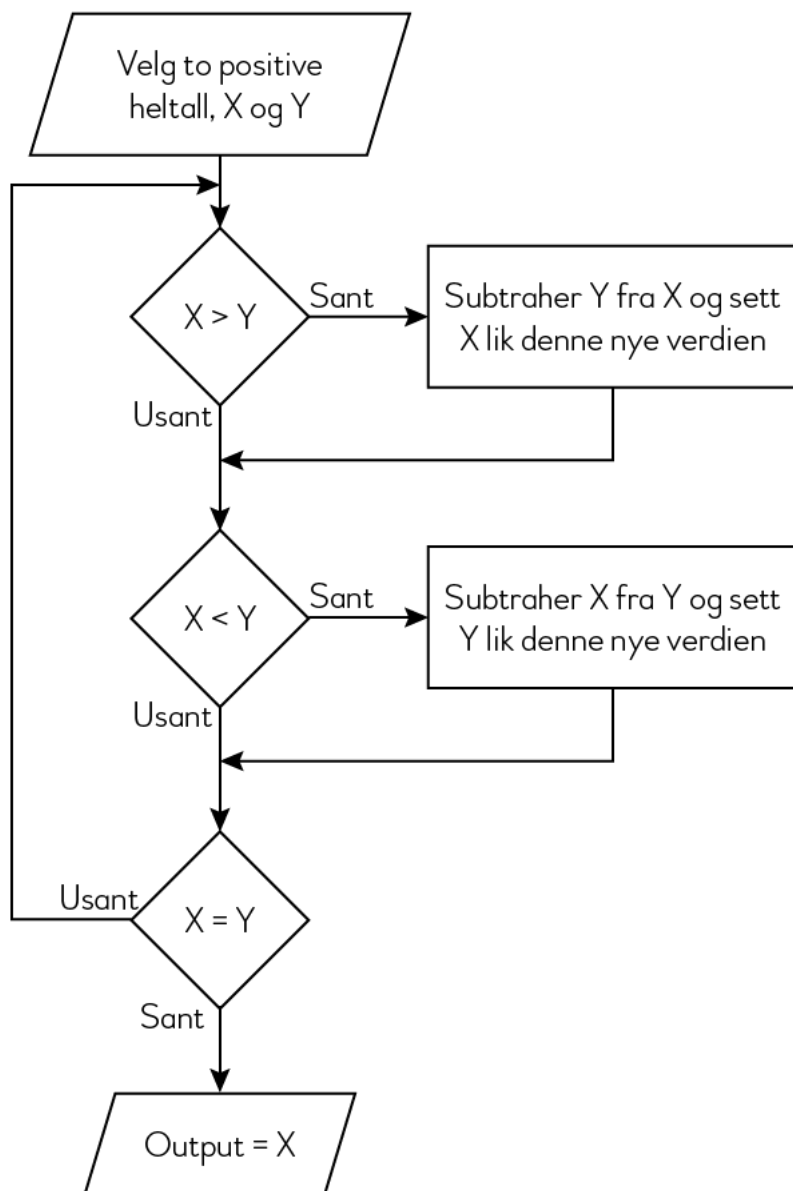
Velg to positive heltall, X og Y

X > Y

Sant

Subtraher Y fra X og sett X lik denne nye verdien

Usant

X < Y

Sant

Subtraher X fra Y og sett Y lik denne nye verdien

Usant

Usant

X = Y

Sant

Output = X